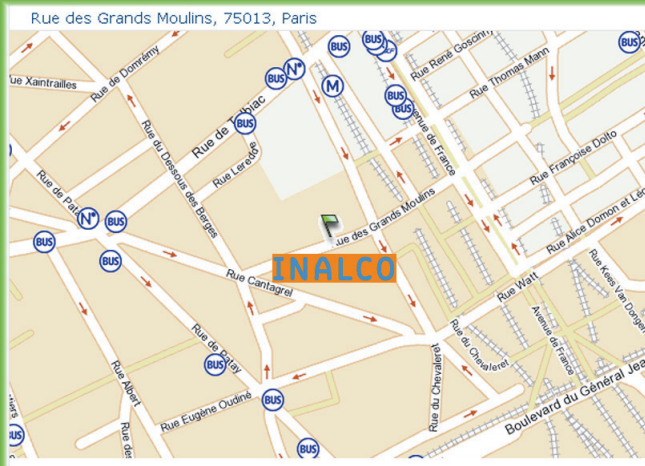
Rue des Grands Moulins, 75013, Paris

BUS
BUS
N°
BUS
M
BUS
BUS
BUS
Rue Xaintrailles
Rue de Domrémy
Rue René Goscinny
Rue Thomas Mann
Rue de Tolbiac
BUS
Avenue de France
Rue du Dessous des Berges
Rue Leredde
Rue Françoise Dolto
Rue de Pat
N°
BUS
Rue des Grands Moulins
Rue Alice Domon et Léo
BUS
BUS
INALCO
Rue Cantagrel
Rue Watt
Rue Kees Van Dongen
Rue de Patay
Rue du Chevaleret
Avenue de France
BUS
Rue du Chevaleret
Rue Albert
Rue Eugène Oudiné
BUS
Boulevard du Général Jea
BUS